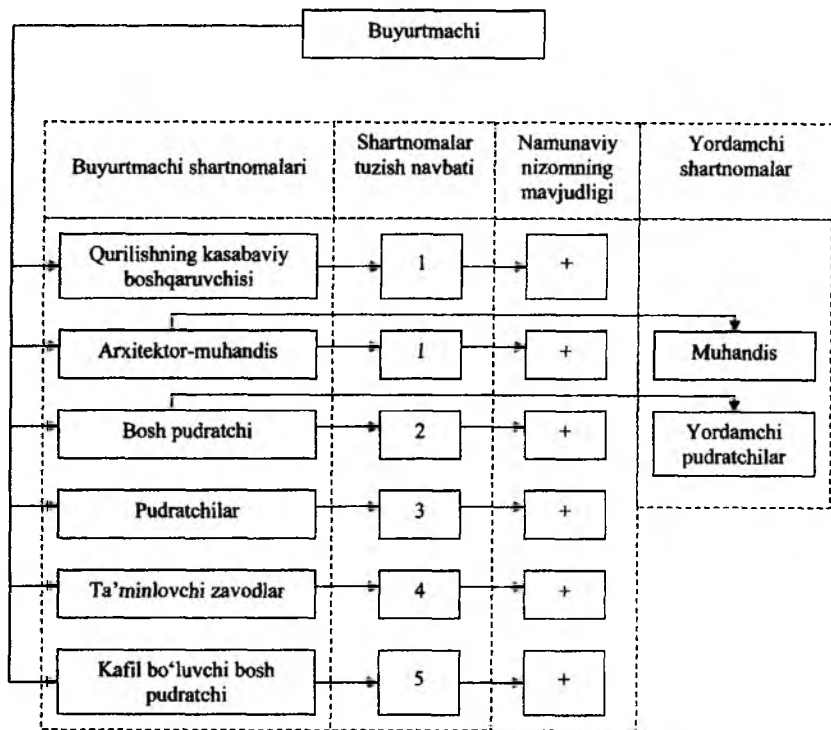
Buyurtmachi

Buyurtmachi shartnomalari

Shartnomalar tuzish navbati

Namunaviy nizomning mavjudligi

Yordamchi shartnomalar

Qurilishning kasabaviy boshqaruvchisi

1

+

Arxitektor-muhandis

1

+

Muhandis

Bosh pudratchi

2

+

Yordamchi pudratchilar

Pudratchilar

3

+

Ta'minlovchi zavodlar

4

+

Kafil bo'luvchi bosh pudratchi

5

+